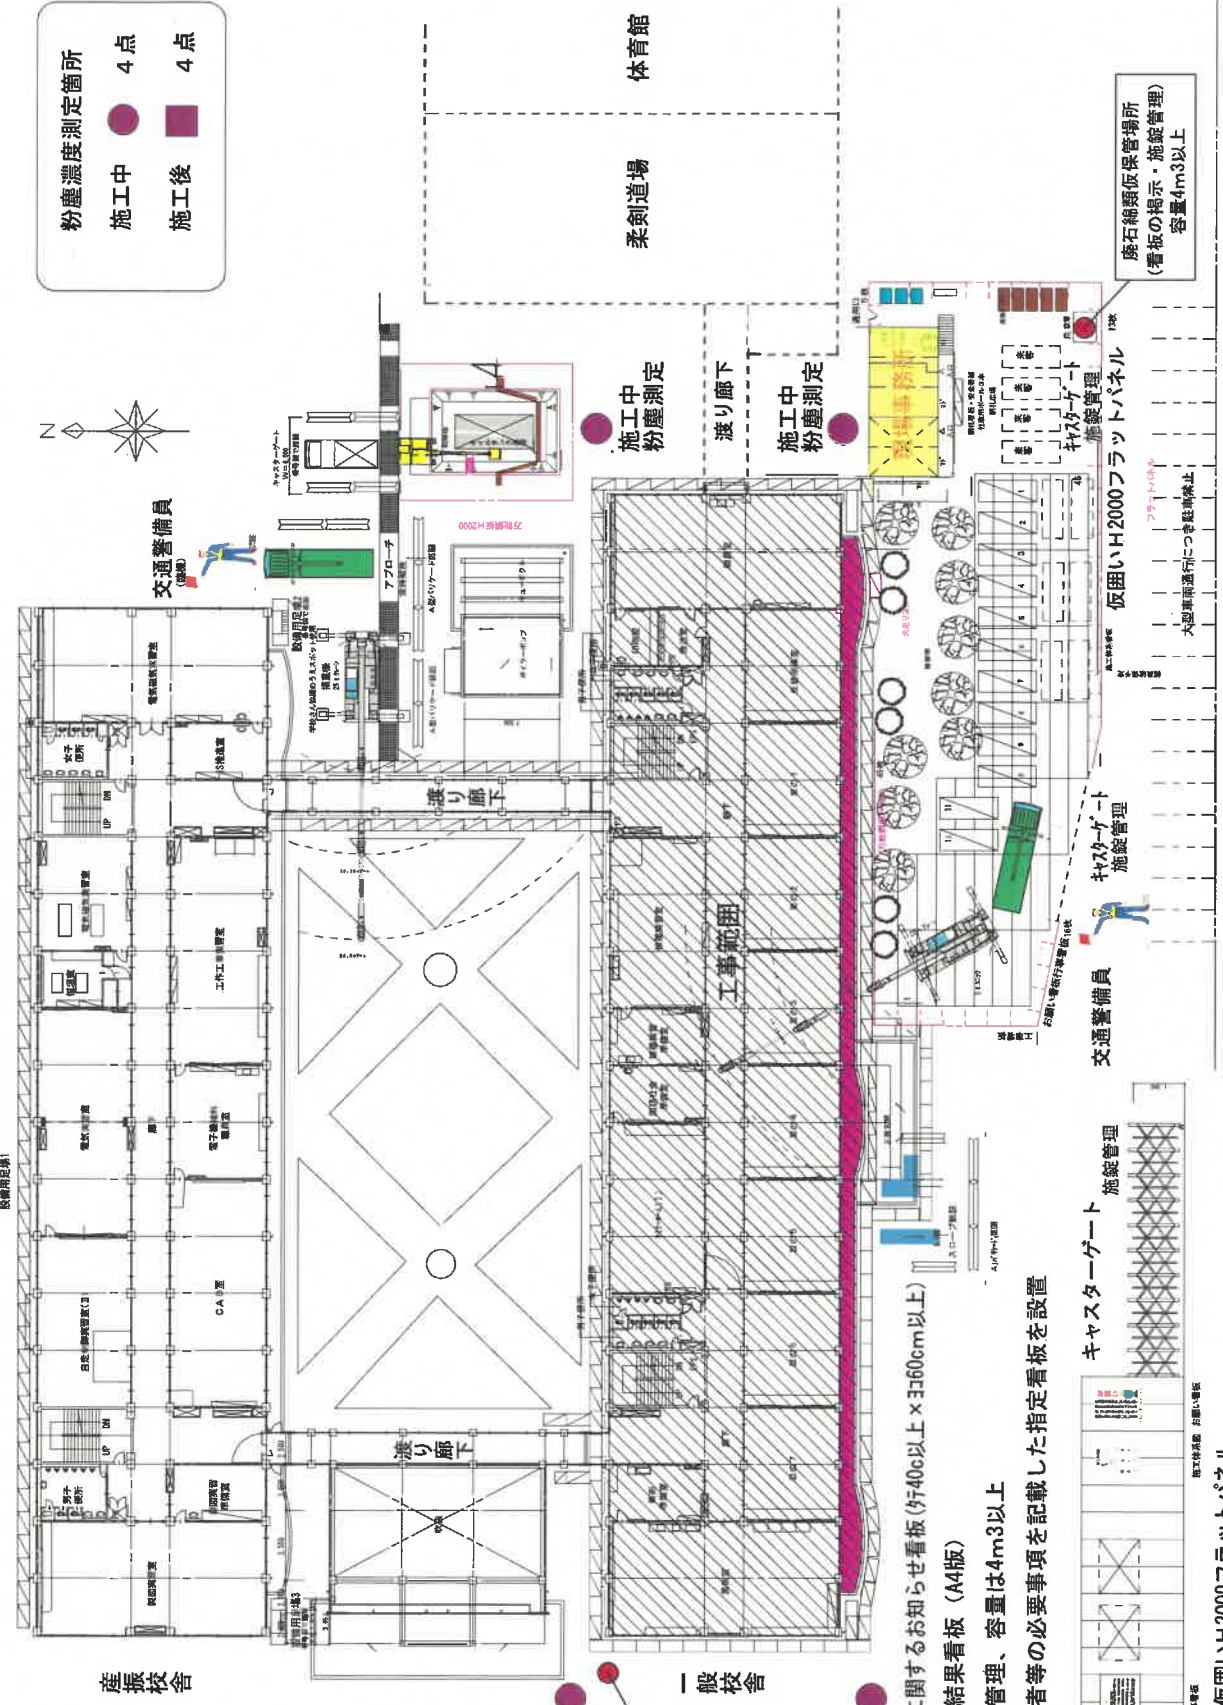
粉塵濃度測定箇所
施工中 4点
施工後 4点

体育館
柔剣道場

廃石綿類仮保管場所
(看板の掲示・施錠管理)
容量4m3以上

施工中
粉塵測定

渡り廊下

施工中
粉塵測定

現場事務所

キャスターゲート
施錠管理

仮囲いH2000フラットパネル

大型車両通行につき駐車禁止

交通警備員

アプローチ

渡り廊下

工事範囲

キャスターゲート
施錠管理

交通警備員

渡り廊下

キャスターゲート
施錠管理

産振校舎

一般校舎

に関するお知らせ看板(ケ40cm以上×3360cm以上)
結果看板 (A4版)
管理、容量は4m3以上
者等の必要事項を記載した指定看板を設置

仮囲いH2000フラットパネル